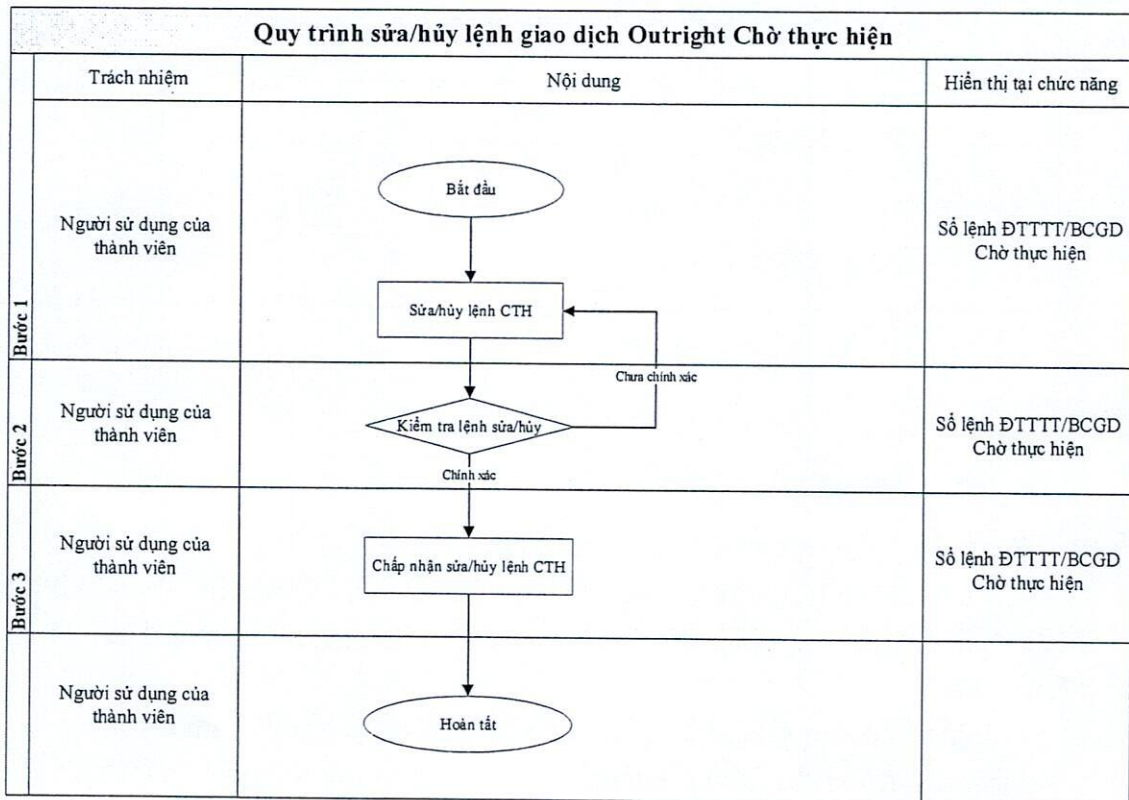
Quy trình sửa/hủy lệnh giao dịch Outright Chờ thực hiện

| | Trách nhiệm | Nội dung | Hiển thị tại chức năng |
|---|---|---|---|
| Bước 1 | Người sử dụng của thành viên | Bắt đầu → Sửa/hủy lệnh CTH | Sổ lệnh ĐTTTT/BCGD Chờ thực hiện |
| Bước 2 | Người sử dụng của thành viên | Kiểm tra lệnh sửa/hủy (Chưa chính xác / Chính xác) | Sổ lệnh ĐTTTT/BCGD Chờ thực hiện |
| Bước 3 | Người sử dụng của thành viên | Chấp nhận sửa/hủy lệnh CTH | Sổ lệnh ĐTTTT/BCGD Chờ thực hiện |
| | Người sử dụng của thành viên | Hoàn tất | |